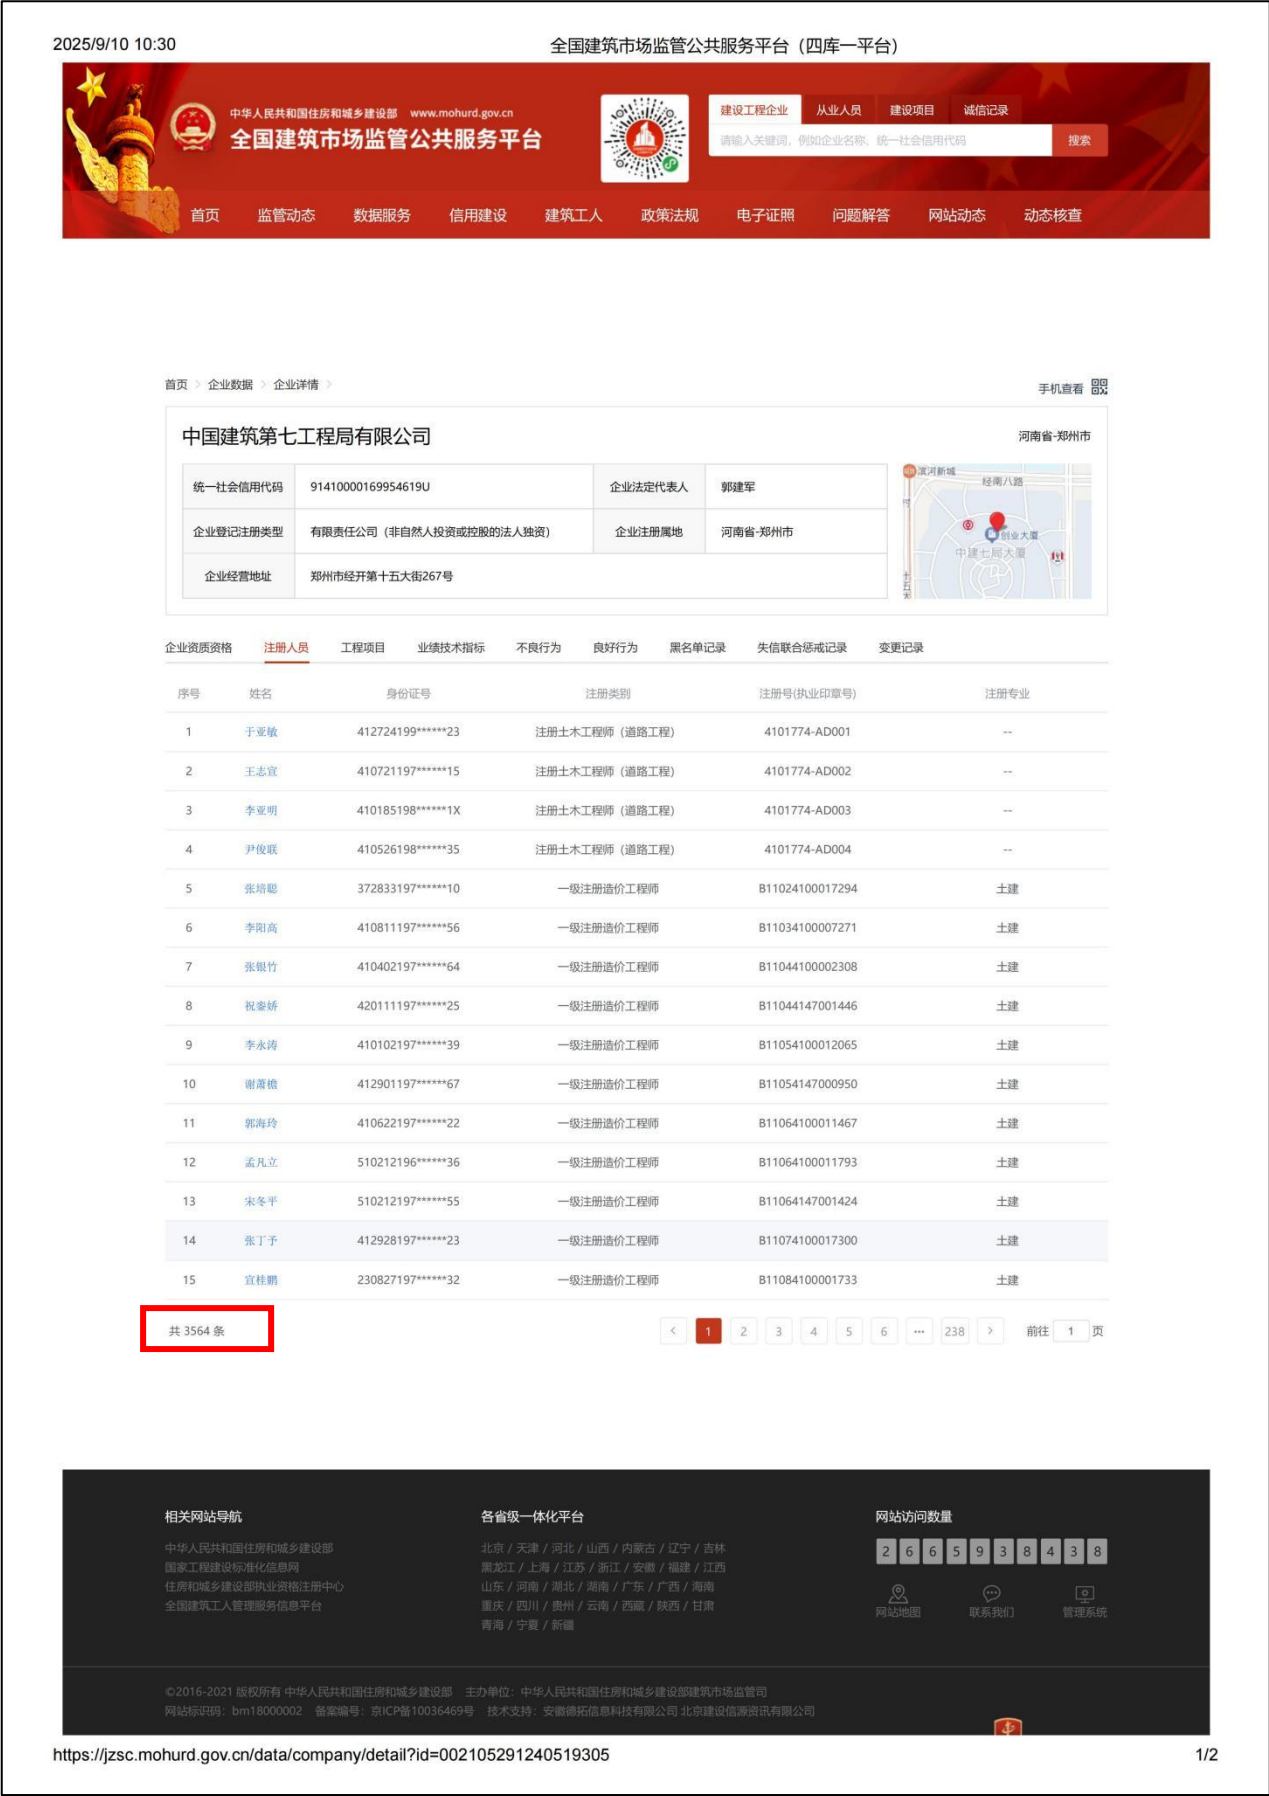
2025/9/10 10:30 全国建筑市场监管公共服务平台（四库一平台）

中华人民共和国住房和城乡建设部 www.mohurd.gov.cn
全国建筑市场监管公共服务平台

建设工程企业 从业人员 建设项目 诚信记录
请输入关键词，例如企业名称、统一社会信用代码 搜索

首页 监管动态 数据服务 信用建设 建筑工人 政策法规 电子证照 问题解答 网站动态 动态核查

首页 > 企业数据 > 企业详情 >
手机查看

中国建筑第七工程局有限公司
河南省-郑州市

| 统一社会信用代码 | 91410000169954619U | 企业法定代表人 | 郭建军 |
|---|---|---|---|
| 企业登记注册类型 | 有限责任公司（非自然人投资或控股的法人独资） | 企业注册属地 | 河南省-郑州市 |
| 企业经营地址 | 郑州市经开第十五大街267号 | | |

滨河新城 经南八路 创业大厦 中建七局大厦

企业资质资格 注册人员 工程项目 业绩技术指标 不良行为 良好行为 黑名单记录 失信联合惩戒记录 变更记录

| 序号 | 姓名 | 身份证号 | 注册类别 | 注册号(执业印章号) | 注册专业 |
|---|---|---|---|---|---|
| 1 | 于亚敏 | 412724199******23 | 注册土木工程师（道路工程） | 4101774-AD001 | -- |
| 2 | 王志宣 | 410721197******15 | 注册土木工程师（道路工程） | 4101774-AD002 | -- |
| 3 | 李亚明 | 410185198******1X | 注册土木工程师（道路工程） | 4101774-AD003 | -- |
| 4 | 尹俊联 | 410526198******35 | 注册土木工程师（道路工程） | 4101774-AD004 | -- |
| 5 | 张培聪 | 372833197******10 | 一级注册造价工程师 | B11024100017294 | 土建 |
| 6 | 李阳高 | 410811197******56 | 一级注册造价工程师 | B11034100007271 | 土建 |
| 7 | 张银竹 | 410402197******64 | 一级注册造价工程师 | B11044100002308 | 土建 |
| 8 | 祝豪娇 | 420111197******25 | 一级注册造价工程师 | B11044147001446 | 土建 |
| 9 | 李永涛 | 410102197******39 | 一级注册造价工程师 | B11054100012065 | 土建 |
| 10 | 谢蕾锦 | 412901197******67 | 一级注册造价工程师 | B11054147000950 | 土建 |
| 11 | 郭海玲 | 410622197******22 | 一级注册造价工程师 | B11064100011467 | 土建 |
| 12 | 孟凡立 | 510212196******36 | 一级注册造价工程师 | B11064100011793 | 土建 |
| 13 | 宋冬平 | 510212197******55 | 一级注册造价工程师 | B11064147001424 | 土建 |
| 14 | 张丁予 | 412928197******23 | 一级注册造价工程师 | B11074100017300 | 土建 |
| 15 | 宣桂鹏 | 230827197******32 | 一级注册造价工程师 | B11084100001733 | 土建 |

共 3564 条
< 1 2 3 4 5 6 ··· 238 > 前往 1 页

相关网站导航
中华人民共和国住房和城乡建设部
国家工程建设标准化信息网
住房和城乡建设部执业资格注册中心
全国建筑工人管理服务信息平台

各省级一体化平台
北京 / 天津 / 河北 / 山西 / 内蒙古 / 辽宁 / 吉林
黑龙江 / 上海 / 江苏 / 浙江 / 安徽 / 福建 / 江西
山东 / 河南 / 湖北 / 湖南 / 广东 / 广西 / 海南
重庆 / 四川 / 贵州 / 云南 / 西藏 / 陕西 / 甘肃
青海 / 宁夏 / 新疆

网站访问数量
2 6 6 5 9 3 8 4 3 8
网站地图 联系我们 管理系统

©2016-2021 版权所有 中华人民共和国住房和城乡建设部 主办单位：中华人民共和国住房和城乡建设部建筑市场监管司
网站标识码：bm18000002 备案编号：京ICP备10036469号 技术支持：安徽德拓信息科技有限公司 北京建设信源资讯有限公司

https://jzsc.mohurd.gov.cn/data/company/detail?id=002105291240519305 1/2